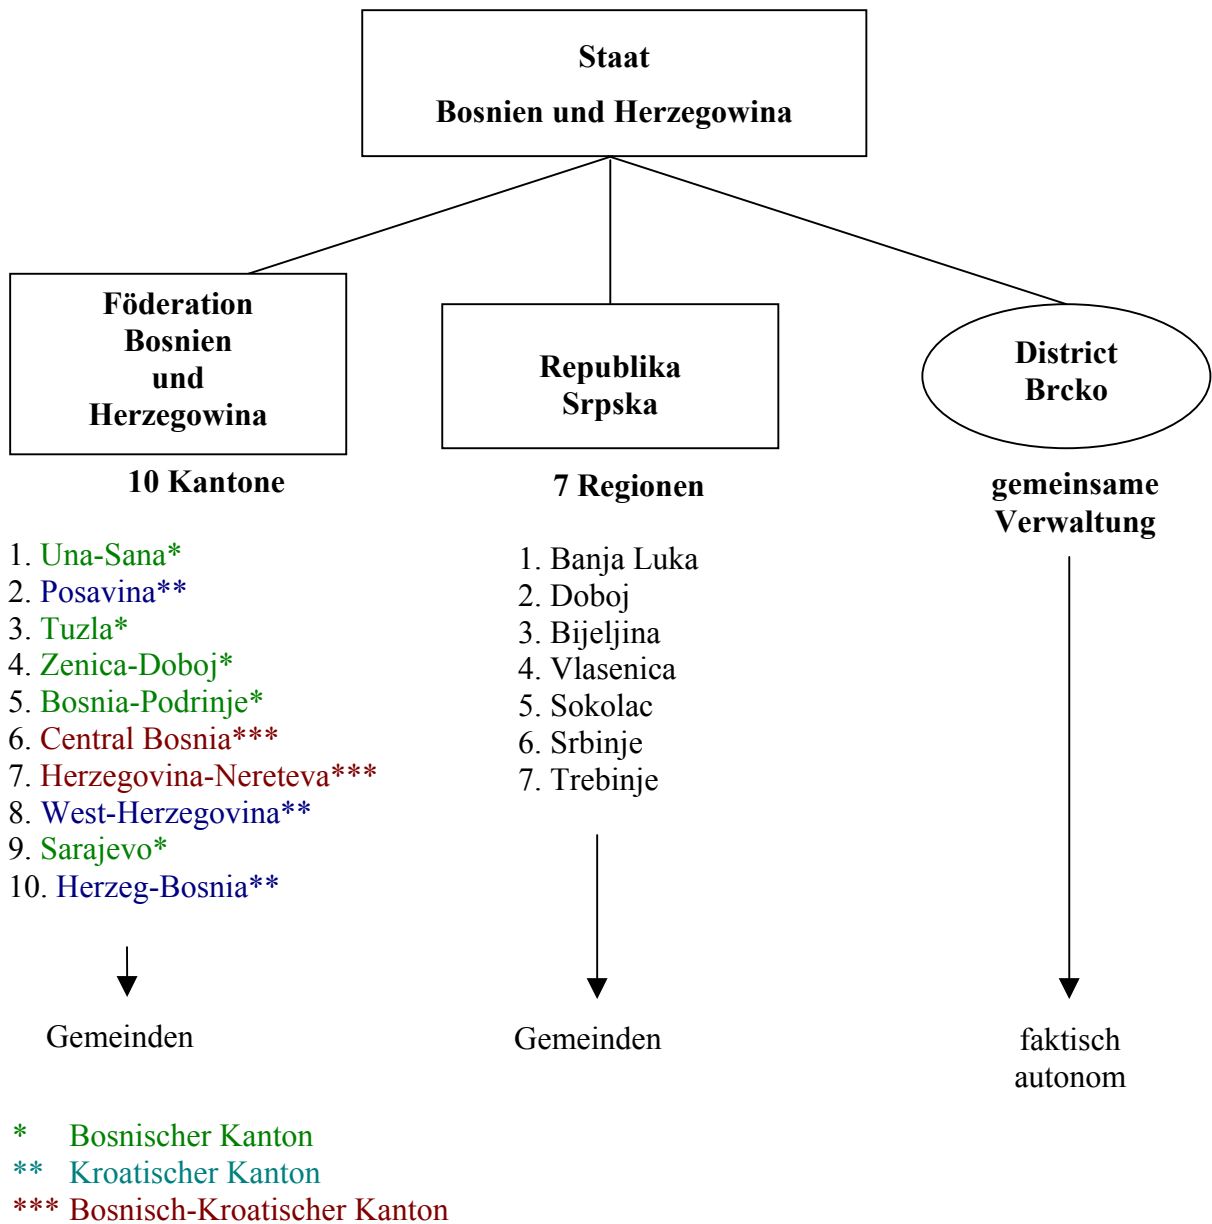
Staat
Bosnien und Herzegowina

Föderation Bosnien und Herzegowina

10 Kantone

1. Una-Sana*
2. Posavina**
3. Tuzla*
4. Zenica-Doboj*
5. Bosnia-Podrinje*
6. Central Bosnia***
7. Herzegovina-Nereteva***
8. West-Herzegovina**
9. Sarajevo*
10. Herzeg-Bosnia**

Gemeinden

Republika Srpska

7 Regionen

1. Banja Luka
2. Doboj
3. Bijeljina
4. Vlasenica
5. Sokolac
6. Srbinje
7. Trebinje

Gemeinden

District Brcko

gemeinsame Verwaltung

faktisch autonom

* Bosnischer Kanton
** Kroatischer Kanton
*** Bosnisch-Kroatischer Kanton